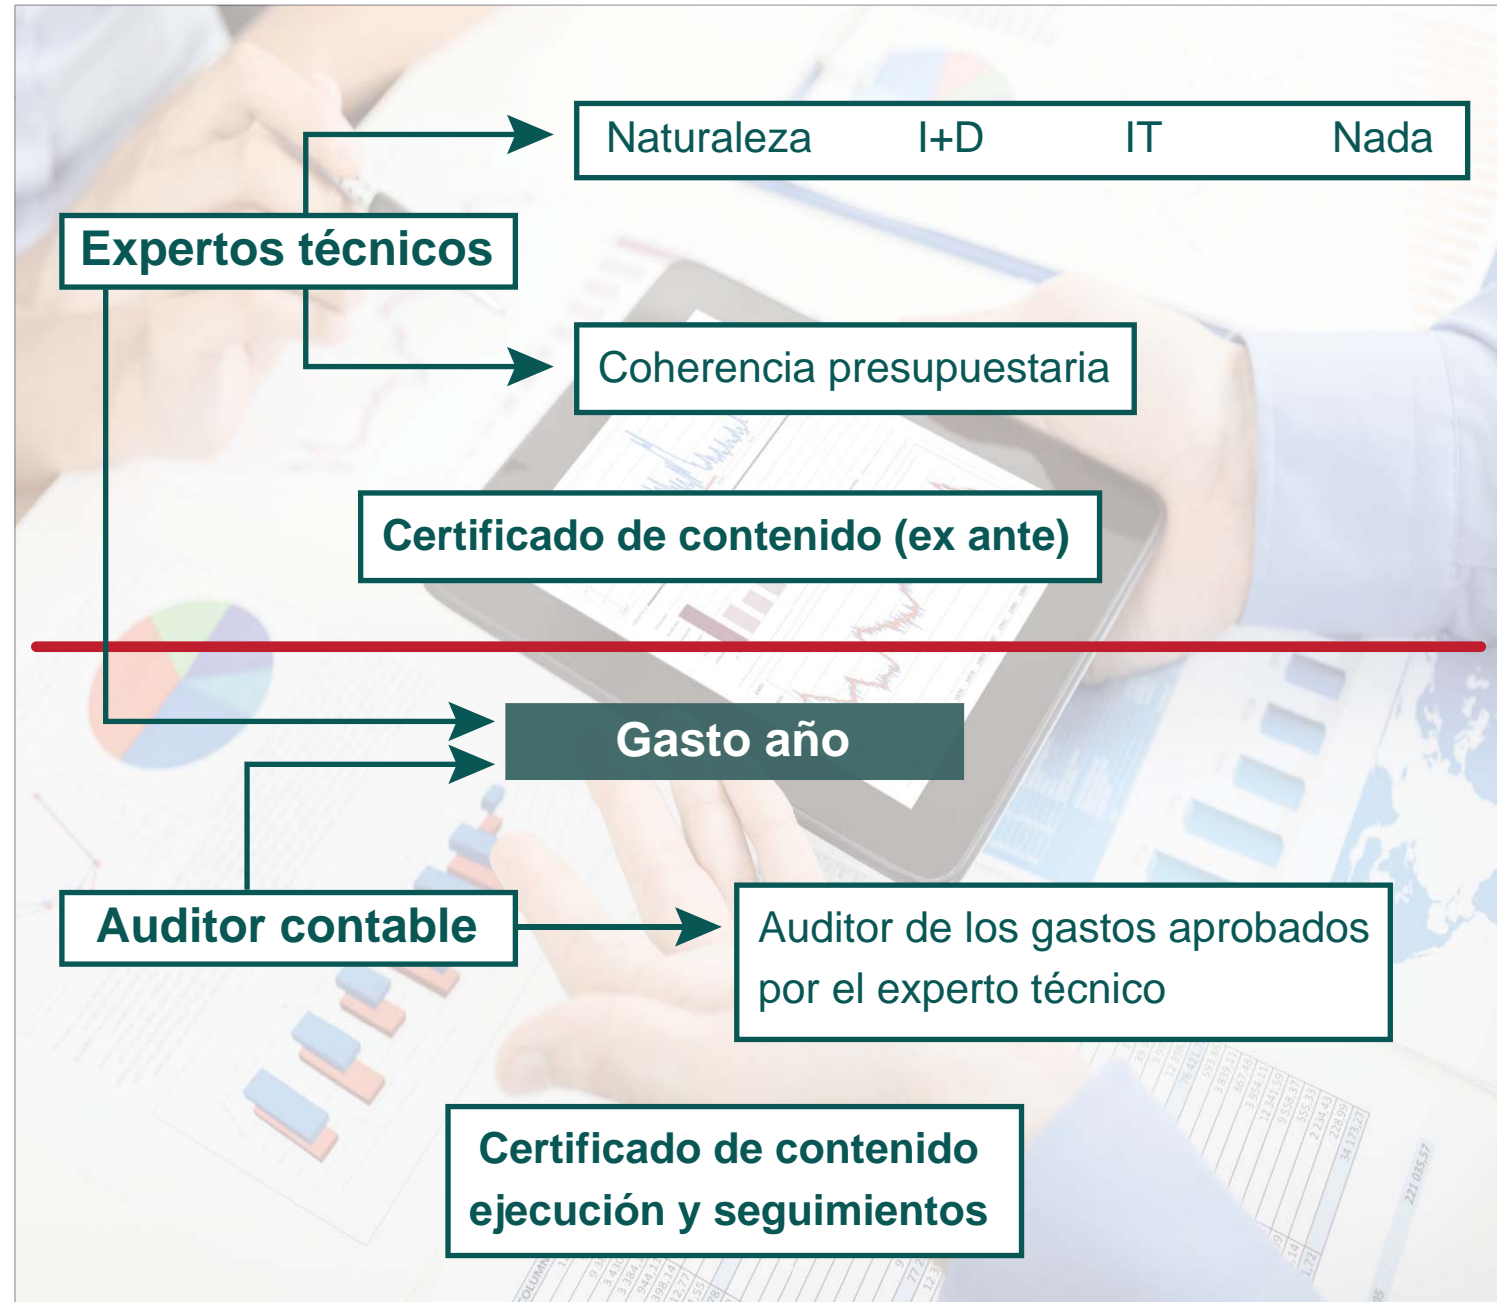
Naturaleza I+D IT Nada

Expertos técnicos

Coherencia presupuestaria

Certificado de contenido (ex ante)

Gasto año

Auditor contable

Auditor de los gastos aprobados por el experto técnico

Certificado de contenido ejecución y seguimientos